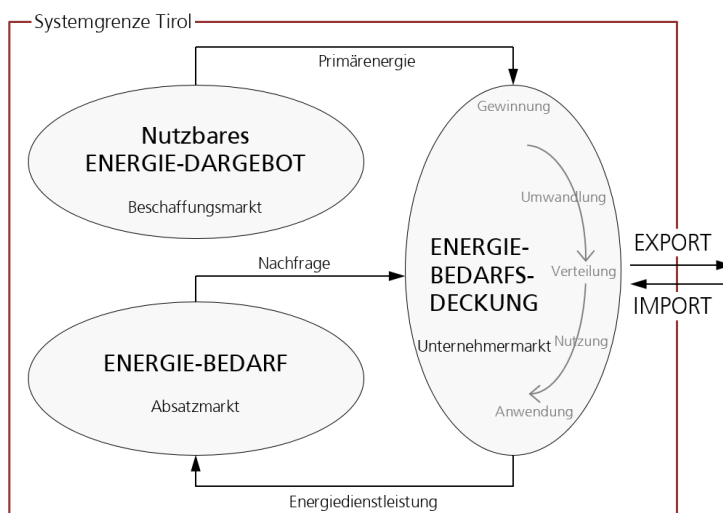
Systemgrenze Tirol

Primärenergie

Nutzbares
ENERGIE-DARGEBOT

Beschaffungsmarkt

Gewinnung

Umwandlung

ENERGIE-
BEDARFS-
DECKUNG

Verteilung

EXPORT

IMPORT

Nachfrage

ENERGIE-BEDARF

Absatzmarkt

Unternehmermarkt

Nutzung

Anwendung

Energiedienstleistung